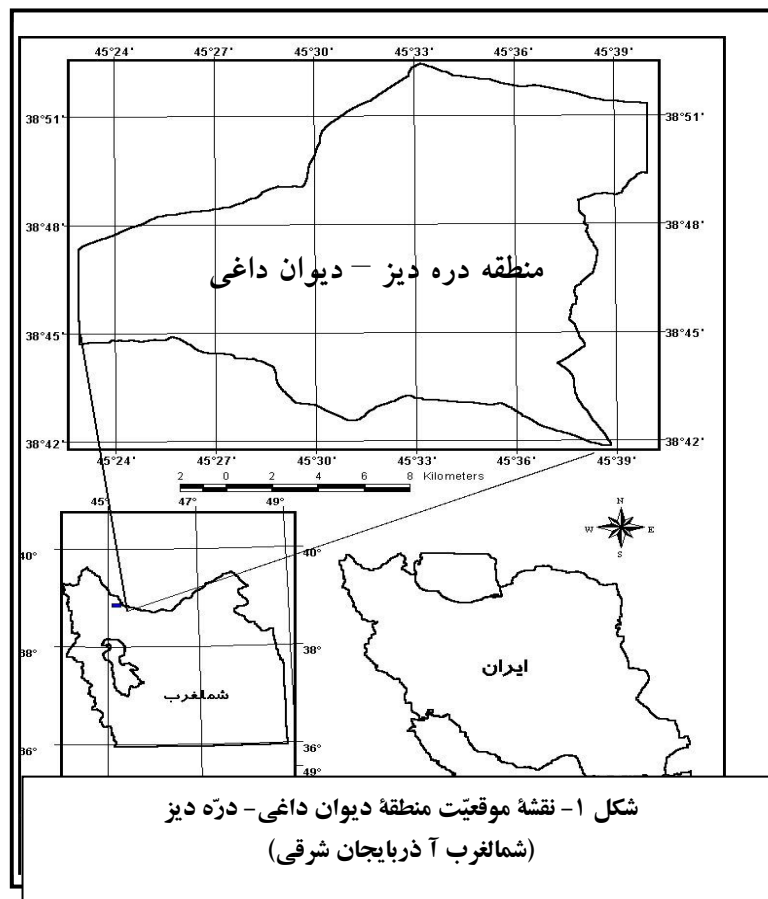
45°24' 45°27' 45°30' 45°33' 45°36' 45°39'

38°51' 38°51'

38°48' 38°48'

منطقه دره دیز – دیوان داغی

38°45' 38°45'

38°42' 38°42'

45°24' 45°27' 45°30' 45°33' 45°36' 45°39'

2 0 2 4 6 8 Kilometers

45° 47° 49°

N
W E
S

40° 40°

38° 38°

ایران

شمالغرب

36° 36°

49°

شکل ۱- نقشهٔ موقعیّت منطقهٔ دیوان داغی- درّه دیز
(شمالغرب آ ذربایجان شرقی)